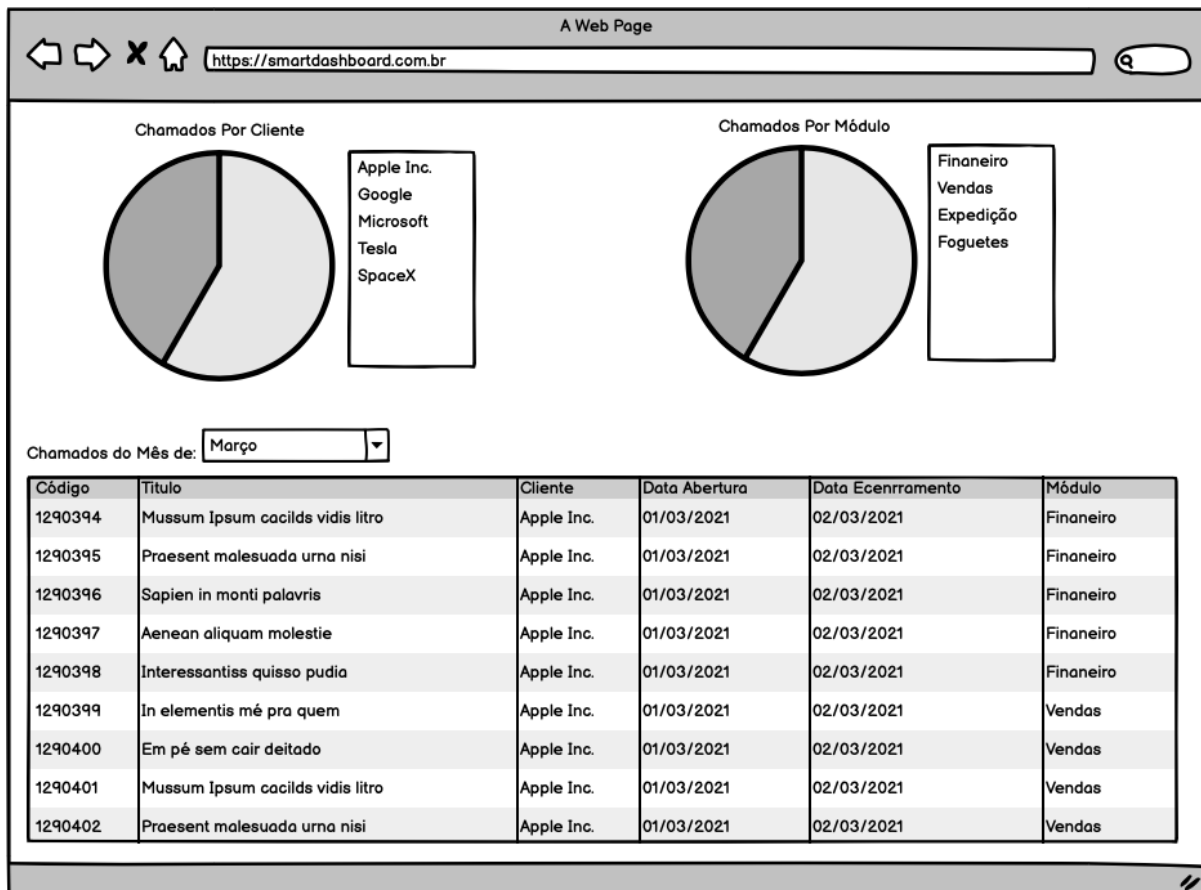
A Web Page

https://smartdashboard.com.br

Chamados Por Cliente

Apple Inc.
Google
Microsoft
Tesla
SpaceX

Chamados Por Módulo

Finaneiro
Vendas
Expedição
Foguetes

Chamados do Mês de: Março

| Código | Titulo | Cliente | Data Abertura | Data Ecenrramento | Módulo |
|---|---|---|---|---|---|
| 1290394 | Mussum Ipsum cacilds vidis litro | Apple Inc. | 01/03/2021 | 02/03/2021 | Finaneiro |
| 1290395 | Praesent malesuada urna nisi | Apple Inc. | 01/03/2021 | 02/03/2021 | Finaneiro |
| 1290396 | Sapien in monti palavris | Apple Inc. | 01/03/2021 | 02/03/2021 | Finaneiro |
| 1290397 | Aenean aliquam molestie | Apple Inc. | 01/03/2021 | 02/03/2021 | Finaneiro |
| 1290398 | Interessantiss quisso pudia | Apple Inc. | 01/03/2021 | 02/03/2021 | Finaneiro |
| 1290399 | In elementis mé pra quem | Apple Inc. | 01/03/2021 | 02/03/2021 | Vendas |
| 1290400 | Em pé sem cair deitado | Apple Inc. | 01/03/2021 | 02/03/2021 | Vendas |
| 1290401 | Mussum Ipsum cacilds vidis litro | Apple Inc. | 01/03/2021 | 02/03/2021 | Vendas |
| 1290402 | Praesent malesuada urna nisi | Apple Inc. | 01/03/2021 | 02/03/2021 | Vendas |